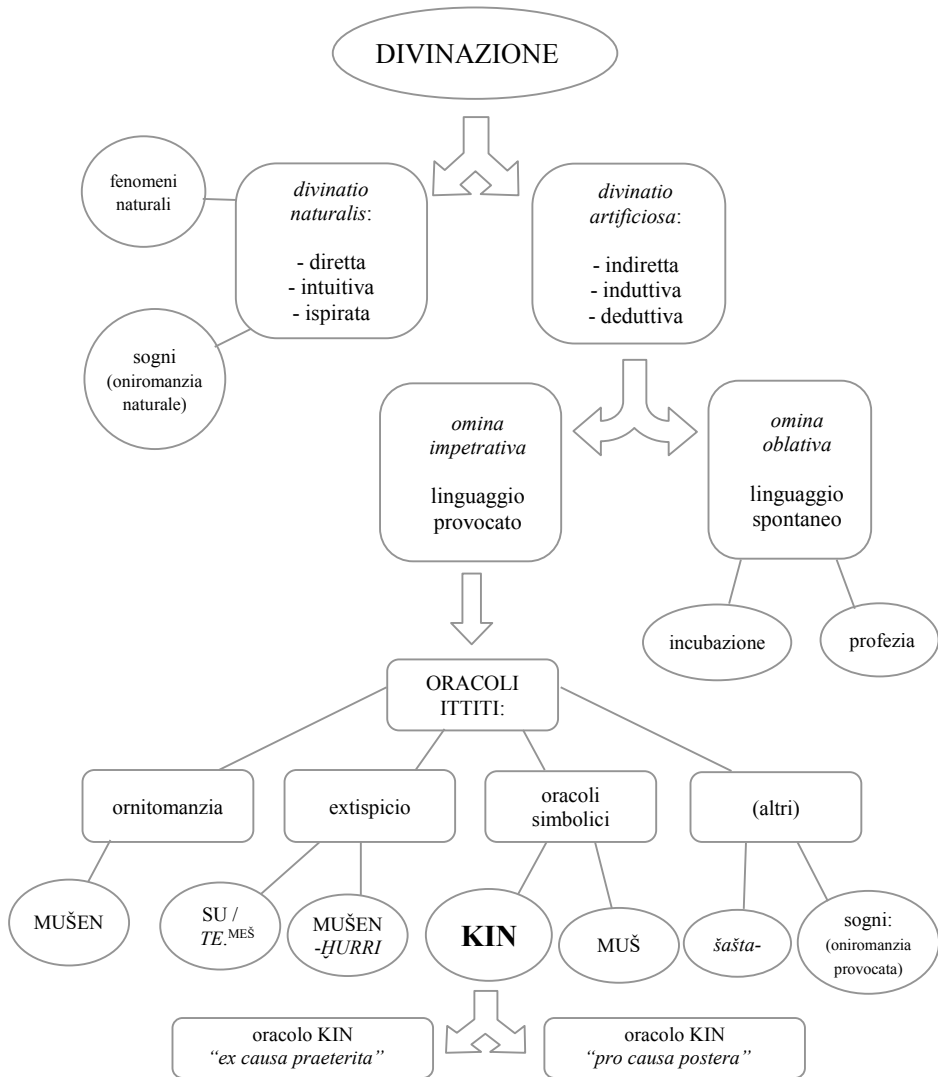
DIVINAZIONE

fenomeni naturali

*divinatio naturalis*:

- diretta
- intuitiva
- ispirata

sogni (oniromanzia naturale)

*divinatio artificiosa*:

- indiretta
- induttiva
- deduttiva

*omina impetrativa*

linguaggio provocato

*omina oblativa*

linguaggio spontaneo

incubazione

profezia

ORACOLI ITTITI:

ornitomanzia

extispicio

oracoli simbolici

(altri)

MUŠEN

SU / *TE*.$^{\text{MEŠ}}$

MUŠEN -*ḪURRI*

**KIN**

MUŠ

*šašta-*

sogni: (oniromanzia provocata)

oracolo KIN *"ex causa praeterita"*

oracolo KIN *"pro causa postera"*